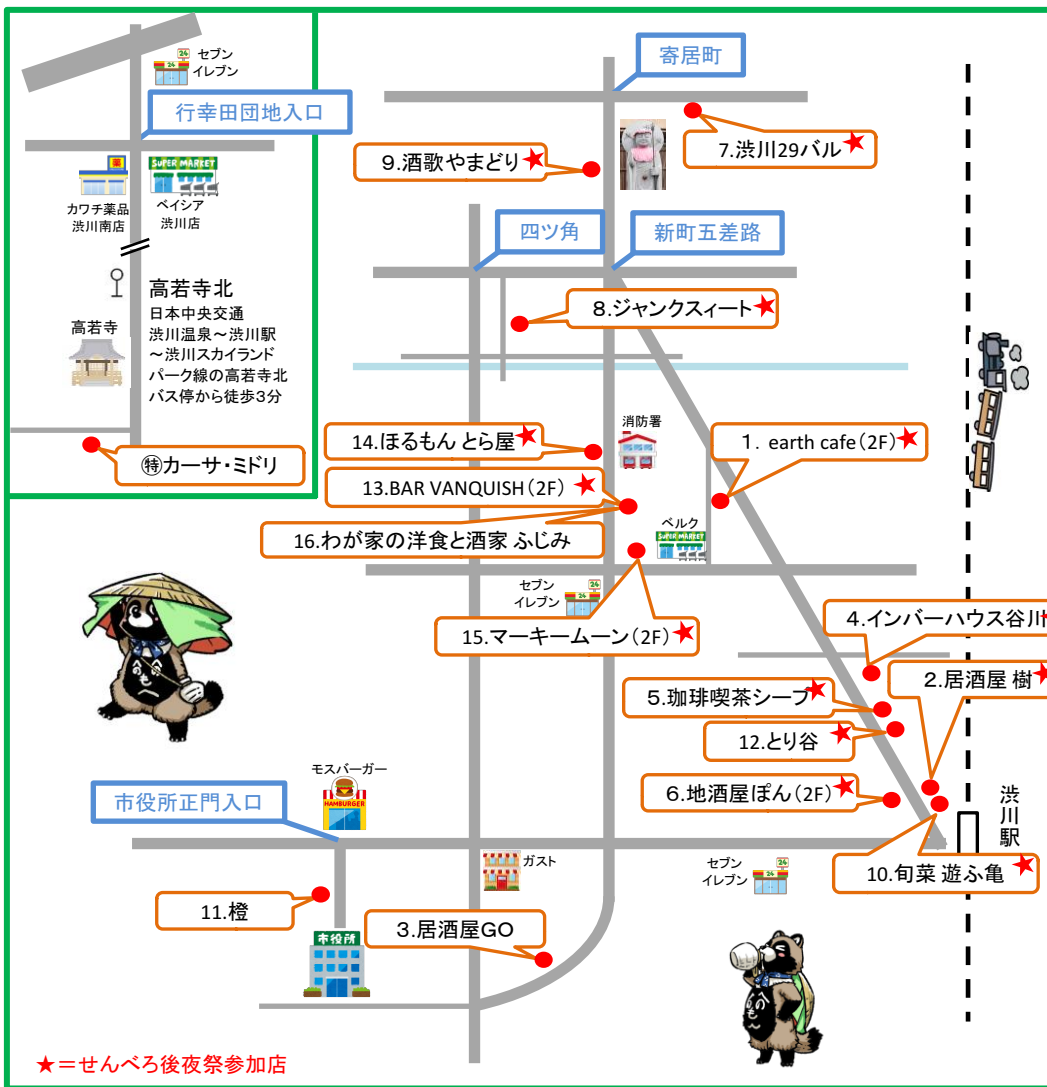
24
セブン
イレブン

行幸田団地入口

SUPER MARKET

カワチ薬品
渋川南店

ベイシア
渋川店

高若寺北
日本中央交通
渋川温泉～渋川駅
～渋川スカイランド
パーク線の高若寺北
バス停から徒歩3分

高若寺

㊕カーサ・ミドリ

寄居町

7.渋川29バル★

9.酒歌やまどり★

四ツ角

新町五差路

8.ジャンクスィート★

消防署

14.ほるもん とら屋★

1．earth cafe（2F）★

13.BAR VANQUISH（2F）★

16.わが家の洋食と酒家 ふじみ

ベルク
SUPER MARKET

セブン
イレブン
24

15.マーキームーン（2F）★

4.インバーハウス谷川★

2.居酒屋 樹★

5.珈琲喫茶シープ★

12.とり谷★

モスバーガー
HAMBURGER

6.地酒屋ぽん（2F）★

渋川駅

市役所正門入口

10.旬菜 遊ふ亀★

ガスト

セブン
イレブン
24

11.橙

市役所

3.居酒屋GO

★＝せんべろ後夜祭参加店